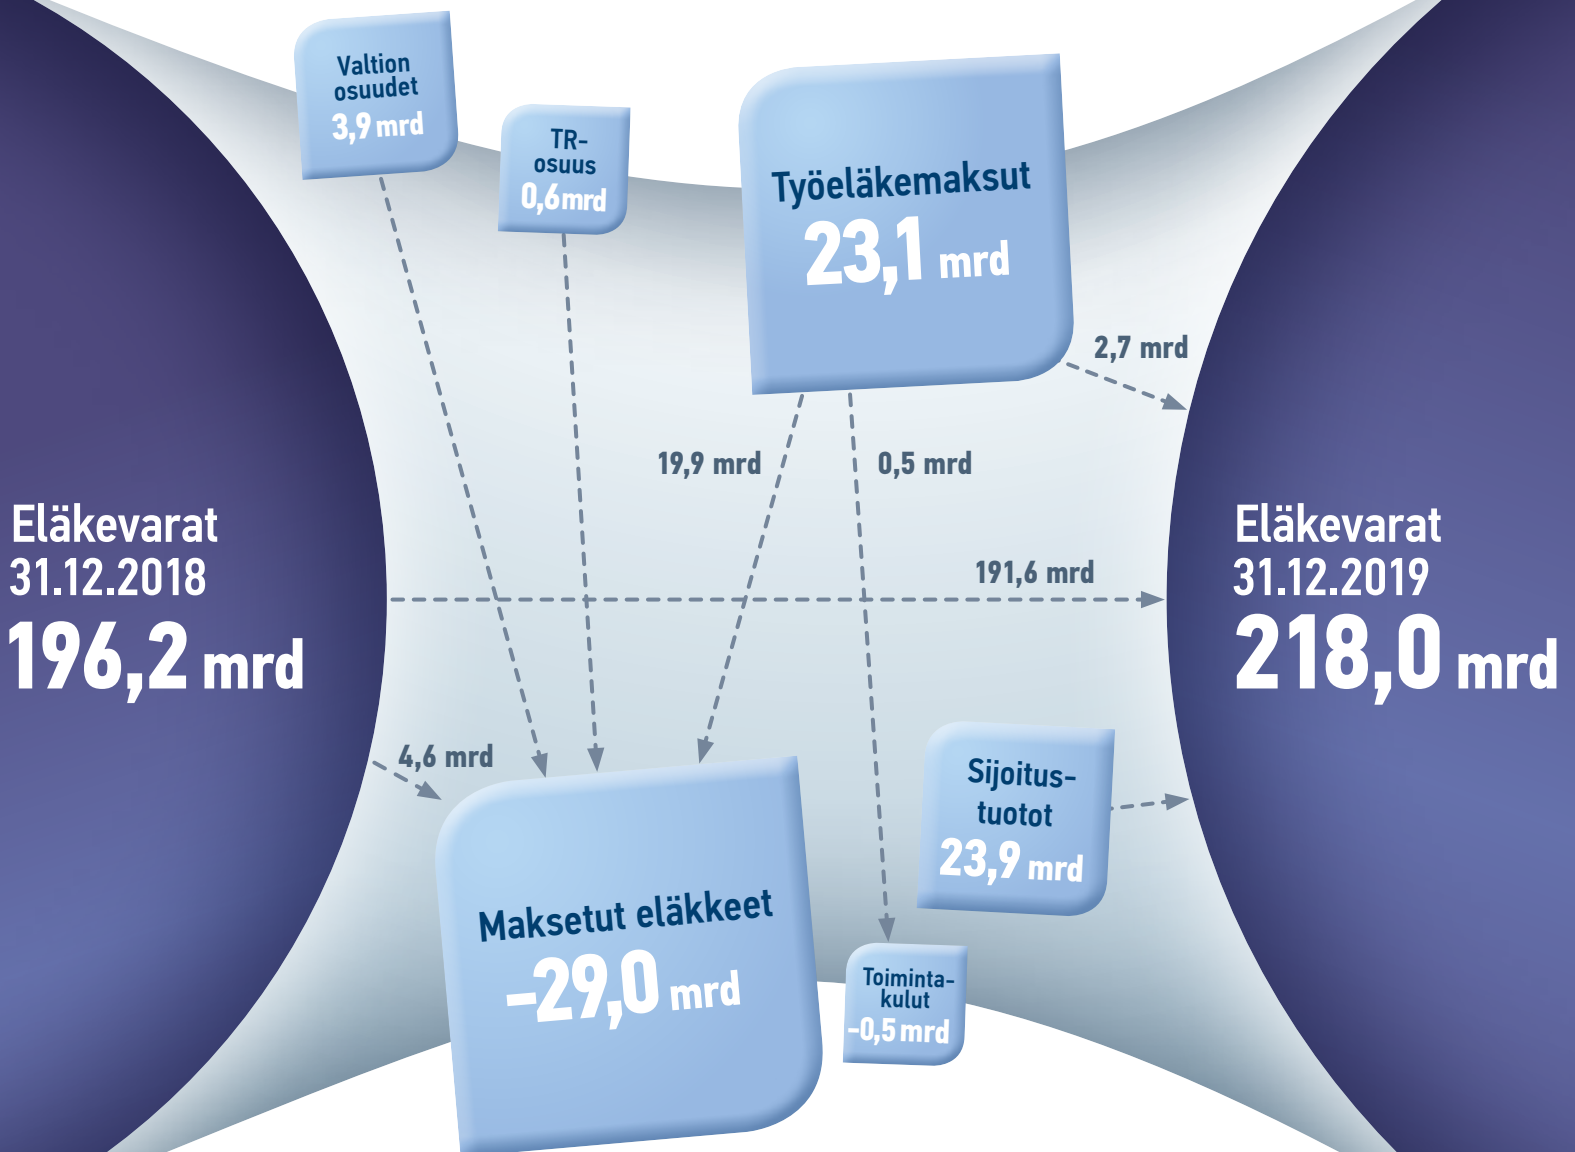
Valtion osuudet 3,9 mrd

TR-osuus 0,6 mrd

Työeläkemaksut 23,1 mrd

2,7 mrd

19,9 mrd

0,5 mrd

Eläkevarat 31.12.2018 196,2 mrd

191,6 mrd

Eläkevarat 31.12.2019 218,0 mrd

4,6 mrd

Sijoitus-tuotot 23,9 mrd

Maksetut eläkkeet -29,0 mrd

Toiminta-kulut -0,5 mrd